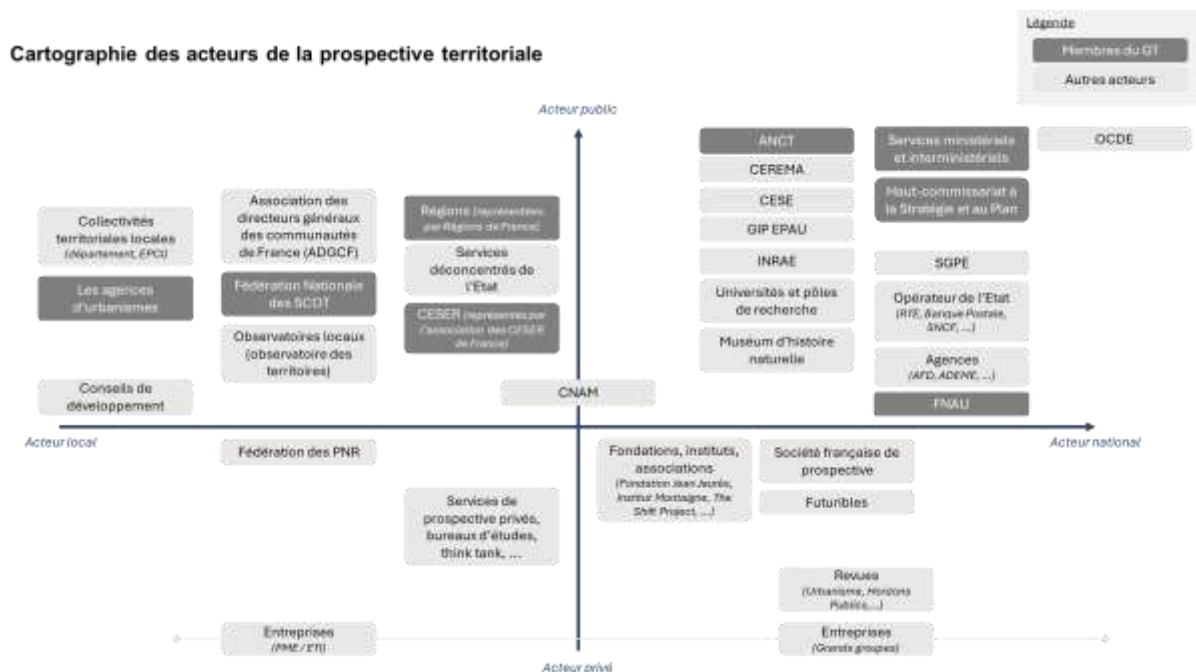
Cartographie des acteurs de la prospective territoriale

Légende
Membres du GT
Autres acteurs

Acteur public

Collectivités territoriales locales (département, EPCI)

Les agences d'urbanisme

Conseils de développement

Association des directeurs généraux des communautés de France (ADGCF)

Fédération Nationale des SCOT

Observatoires locaux (observatoire des territoires)

Régions (représentées par Régions de France)

Services déconcentrés de l'État

CESER (représentés par l'association des CESER de France)

CNAM

ANCT

CEREMA

CESE

GIP EPAU

INRAE

Universités et pôles de recherche

Muséum d'histoire naturelle

Services ministériels et interministériels

Haut-commissariat à la Stratégie et au Plan

SGPE

Opérateur de l'État (RTE, Banque Postale, SNCF, ...)

Agences (AFD, ADEME, ...)

FNAU

OCDE

Acteur local

Acteur national

Fédération des PNR

Services de prospective privés, bureaux d'études, think tank, ...

Fondations, instituts, associations (Fondation Jean Jaurès, Institut Montaigne, The Shift Project, ...)

Société française de prospective

Futuribles

Revues (Urbanisme, Horizons Publics,...)

Entreprises (PME / ETI)

Entreprises (Grands groupes)

Acteur privé